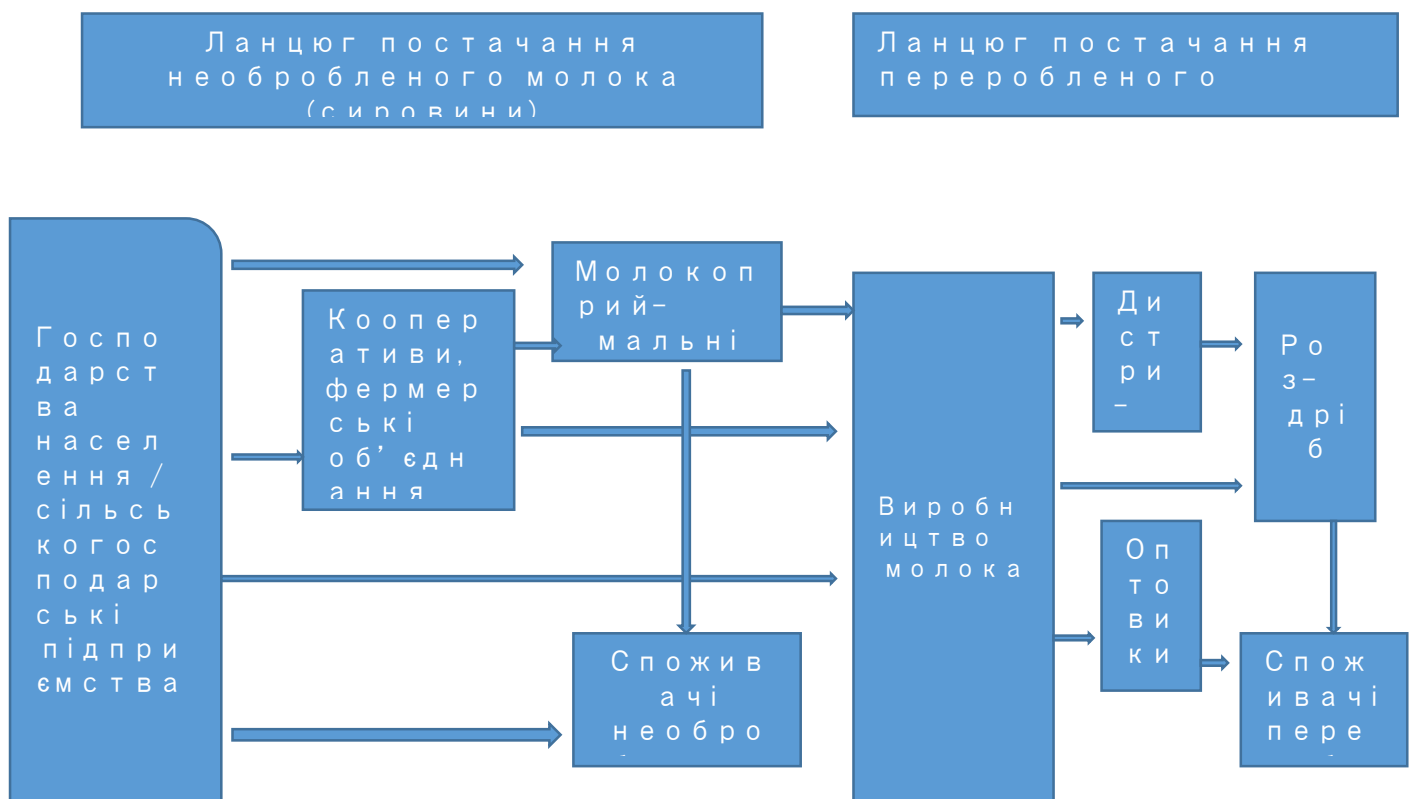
Ланцюг постачання необробленого молока (сировини)

Ланцюг постачання переробленого

Господарства населення / сільськогосподарські підприємства

Кооперативи, фермерські об'єднання

Молокоприй-мальні

Споживачі необро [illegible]

Виробництво молока

Дистри-

Роз-дріб

Оптовики

Споживачі пере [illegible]